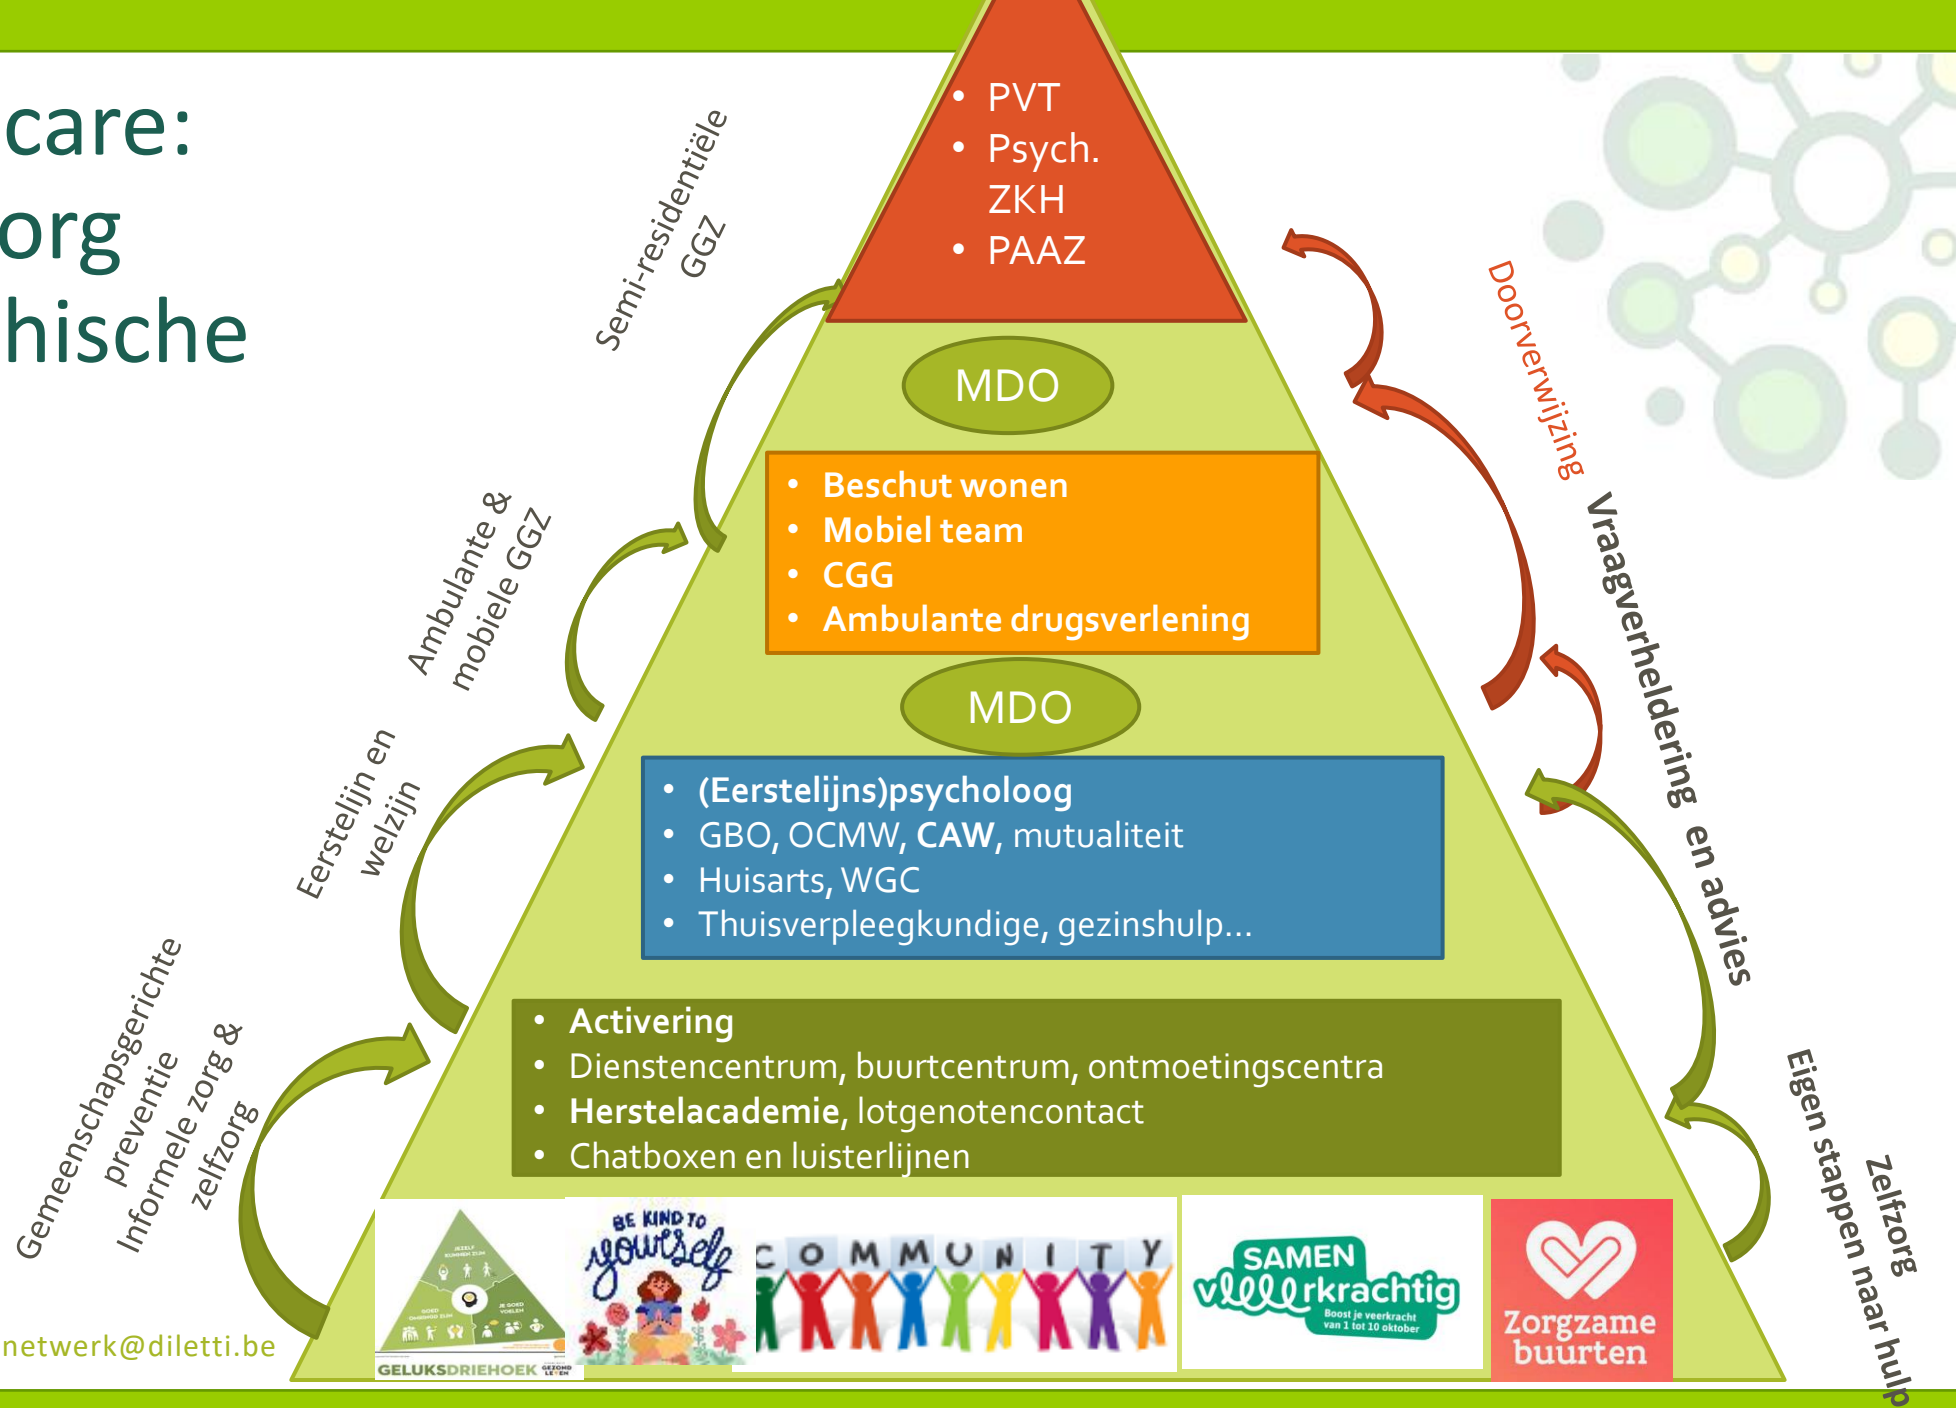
care:
org
hische

• PVT
• Psych. ZKH
• PAAZ

Semi-residentiële GGZ

MDO

• Beschut wonen
• Mobiel team
• CGG
• Ambulante drugsverlening

Ambulante & mobiele GGZ

MDO

• (Eerstelijns)psycholoog
• GBO, OCMW, CAW, mutualiteit
• Huisarts, WGC
• Thuisverpleegkundige, gezinshulp…

Eerstelijn en welzijn

• Activering
• Dienstencentrum, buurtcentrum, ontmoetingscentra
• Herstelacademie, lotgenotencontact
• Chatboxen en luisterlijnen

Gemeenschapsgerichte preventie
Informele zorg & zelfzorg

Doorverwijzing

Vraagverheldering en advies

Zelfzorg
Eigen stappen naar hulp

GELUKSDRIEHOEK
BE KIND TO yourself
COMMUNITY
SAMEN veerkrachtig
Boost je veerkracht van 1 tot 10 oktober
Zorgzame buurten

netwerk@diletti.be